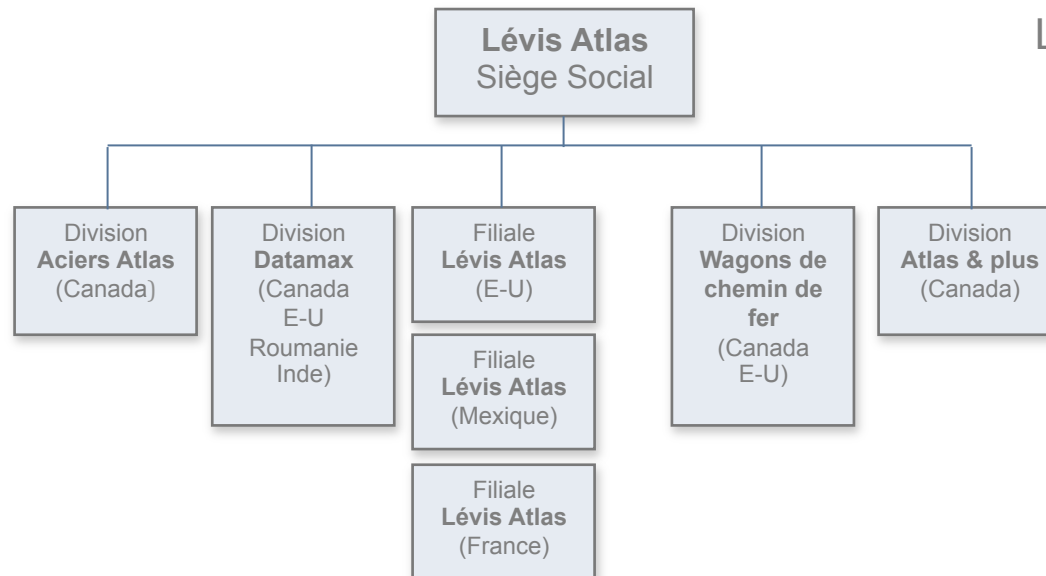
**Lévis Atlas**
Siège Social

L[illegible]

Division
**Aciers Atlas**
(Canada)

Division
**Datamax**
(Canada
E-U
Roumanie
Inde)

Filiale
**Lévis Atlas**
(E-U)

Filiale
**Lévis Atlas**
(Mexique)

Filiale
**Lévis Atlas**
(France)

Division
**Wagons de chemin de fer**
(Canada
E-U)

Division
**Atlas & plus**
(Canada)